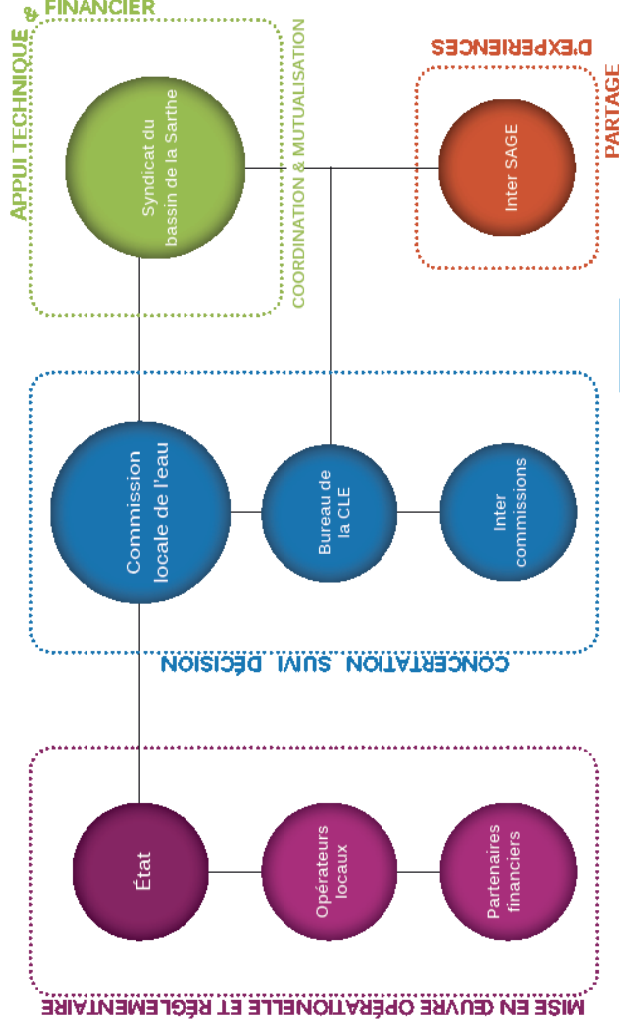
APPUI TECHNIQUE & FINANCIER

COORDINATION & MUTUALISATION

Syndicat du bassin de la Sarthe

PARTAGE D'EXPERIENCES

Inter SAGE

Commission locale de l'eau

Bureau de la CLE

Inter commissions

CONCERTATION SUIVI DÉCISION

État

Opérateurs locaux

Partenaires financiers

MISE EN ŒUVRE OPÉRATIONELLE ET RÉGLEMENTAIRE